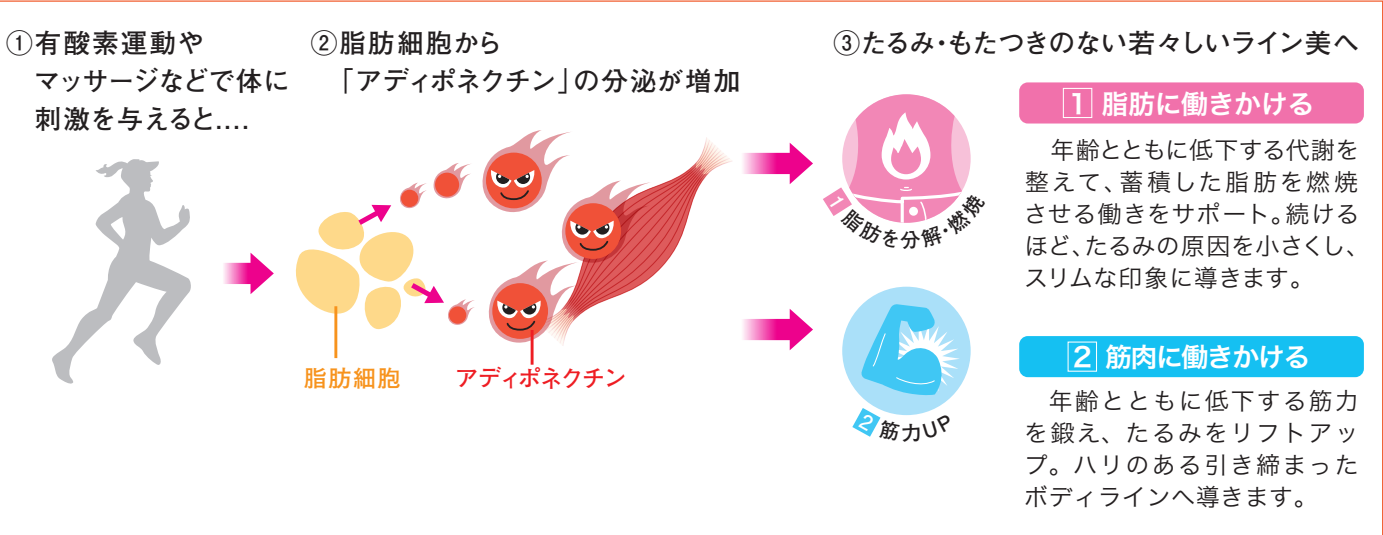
①有酸素運動やマッサージなどで体に刺激を与えると….

②脂肪細胞から「アディポネクチン」の分泌が増加

③たるみ・もたつきのない若々しいライン美へ

脂肪細胞

アディポネクチン

1 脂肪を分解・燃焼

2 筋力UP

1 脂肪に働きかける

年齢とともに低下する代謝を整えて、蓄積した脂肪を燃焼させる働きをサポート。続けるほど、たるみの原因を小さくし、スリムな印象に導きます。

2 筋肉に働きかける

年齢とともに低下する筋力を鍛え、たるみをリフトアップ。ハリのある引き締まったボディラインへ導きます。